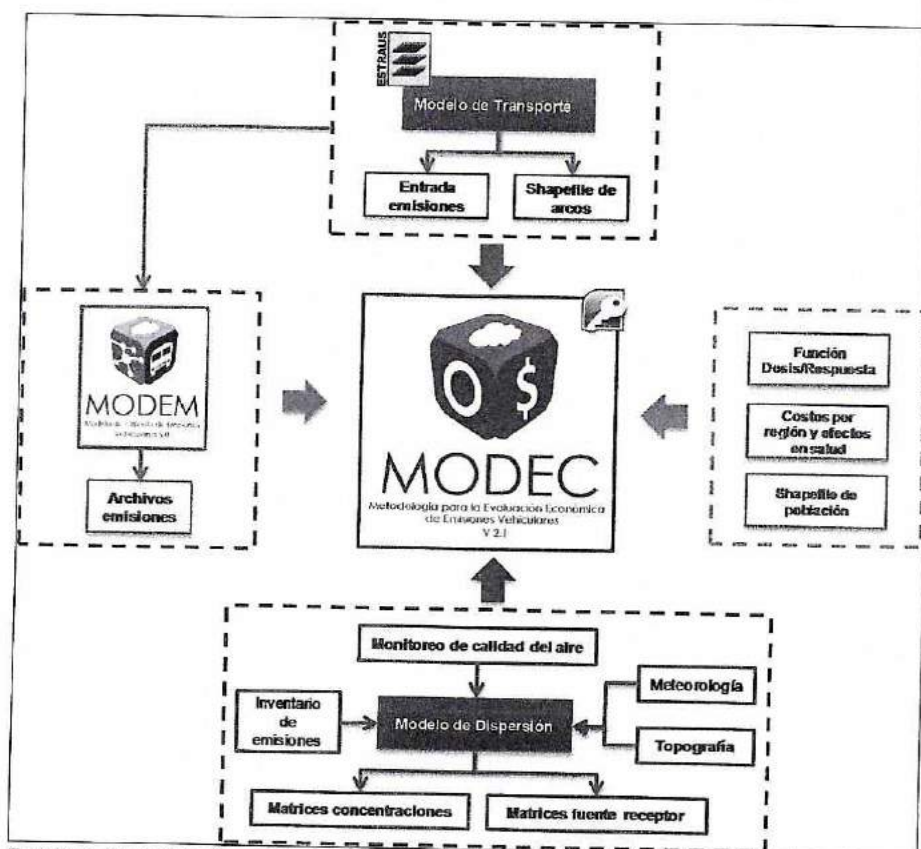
ESTRAUS

Modelo de Transporte

Entrada emisiones

Shapefile de arcos

MODEM

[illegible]

Archivos emisiones

MODEC

Metodología para la Evaluación Económica de Emisiones Vehiculares V 2.1

Función Dosis/Respuesta

Costos por región y efectos en salud

Shapefile de población

Monitoreo de calidad del aire

Inventario de emisiones

Modelo de Dispersión

Meteorología

Topografía

Matrices concentraciones

Matrices fuente receptor